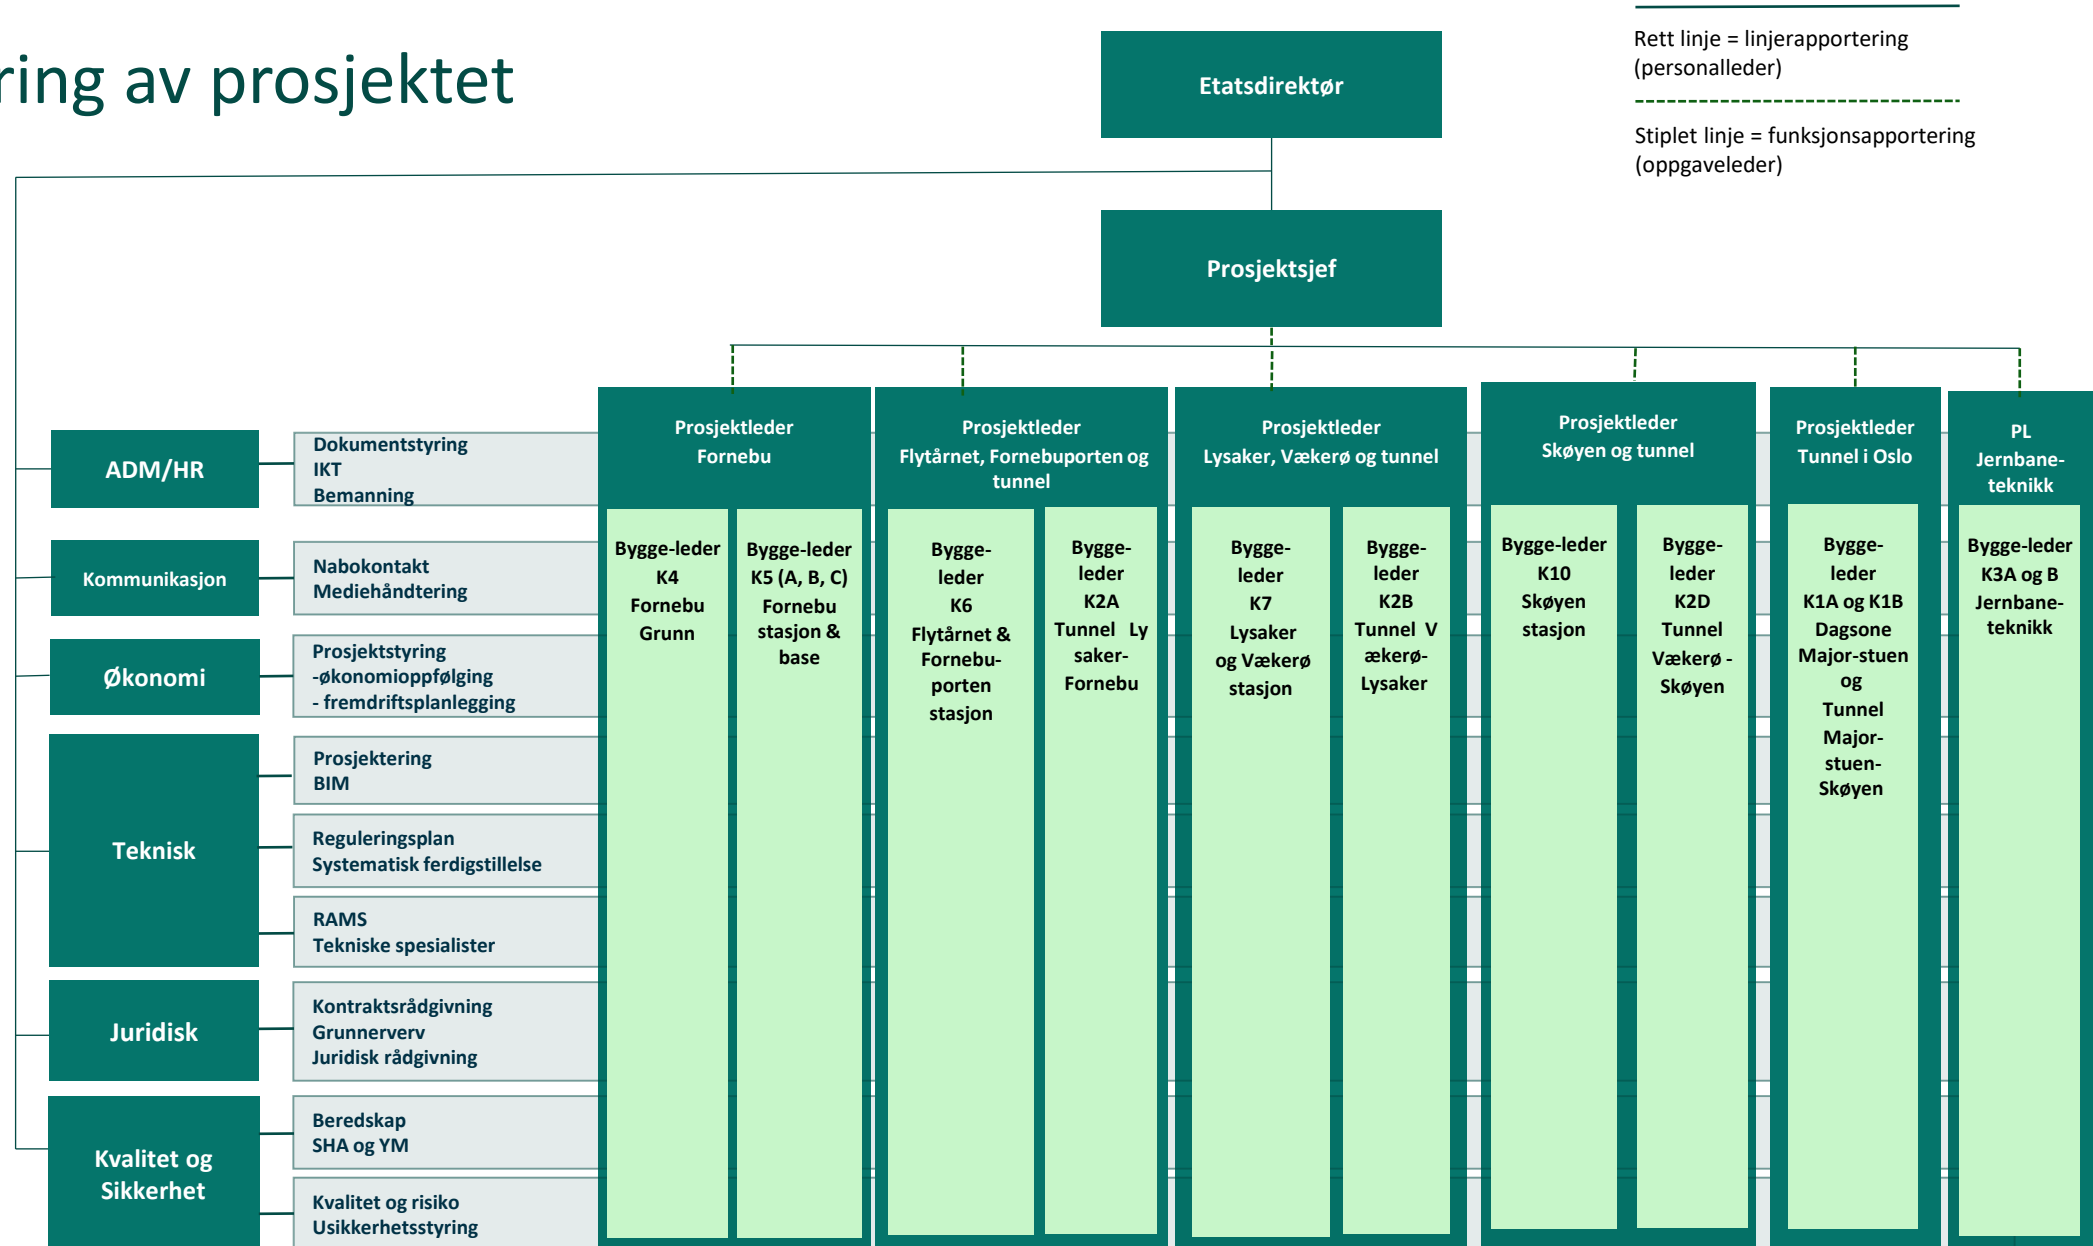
ring av prosjektet

Etatsdirektør

Rett linje = linjerapportering (personalleder)

Stiplet linje = funksjonsapportering (oppgaveleder)

Prosjektsjef

ADM/HR

Dokumentstyring
IKT
Bemanning

Kommunikasjon

Nabokontakt
Mediehåndtering

Økonomi

Prosjektstyring
-økonomioppfølging
- fremdriftsplanlegging

Teknisk

Prosjektering
BIM

Reguleringsplan
Systematisk ferdigstillelse

RAMS
Tekniske spesialister

Juridisk

Kontraktsrådgivning
Grunnerverv
Juridisk rådgivning

Kvalitet og Sikkerhet

Beredskap
SHA og YM

Kvalitet og risiko
Usikkerhetsstyring

Prosjektleder Fornebu

Bygge-leder K4 Fornebu Grunn

Bygge-leder K5 (A, B, C) Fornebu stasjon & base

Prosjektleder Flytårnet, Fornebuporten og tunnel

Bygge-leder K6 Flytårnet & Fornebu-porten stasjon

Bygge-leder K2A Tunnel Ly saker-Fornebu

Prosjektleder Lysaker, Vækerø og tunnel

Bygge-leder K7 Lysaker og Vækerø stasjon

Bygge-leder K2B Tunnel V ækerø-Lysaker

Prosjektleder Skøyen og tunnel

Bygge-leder K10 Skøyen stasjon

Bygge-leder K2D Tunnel Vækerø - Skøyen

Prosjektleder Tunnel i Oslo

Bygge-leder K1A og K1B Dagsone Major-stuen og Tunnel Major-stuen-Skøyen

PL Jernbane-teknikk

Bygge-leder K3A og B Jernbane-teknikk